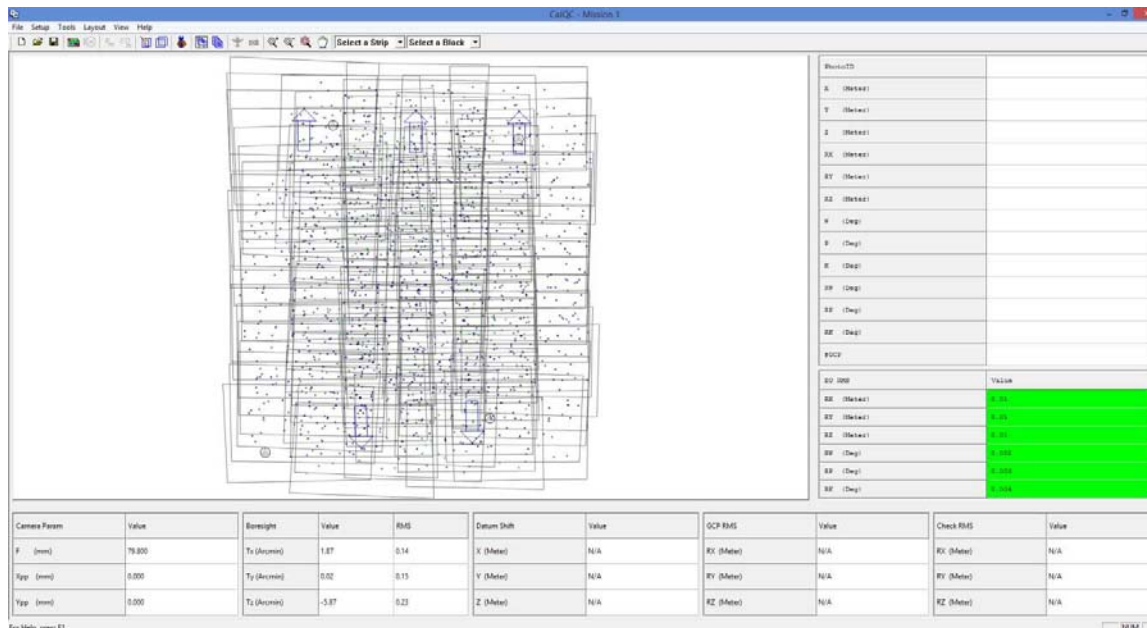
CalQC - Mission 1

File Setup Tools Layout View Help

Select a Strip Select a Block

| PhotoID | |
|---|---|
| X (Meter) | |
| Y (Meter) | |
| Z (Meter) | |
| SX (Meter) | |
| SY (Meter) | |
| SZ (Meter) | |
| W (Deg) | |
| P (Deg) | |
| K (Deg) | |
| SW (Deg) | |
| SP (Deg) | |
| SK (Deg) | |
| #GCP | |

| EO RMS | Value |
|---|---|
| SX (Meter) | 0.01 |
| SY (Meter) | 0.01 |
| SZ (Meter) | 0.01 |
| SW (Deg) | 0.002 |
| SP (Deg) | 0.002 |
| SK (Deg) | 0.004 |

| Camera Param | Value |
|---|---|
| F (mm) | 79.800 |
| Xpp (mm) | 0.000 |
| Ypp (mm) | 0.000 |

| Boresight | Value | RMS |
|---|---|---|
| Tx (Arcmin) | 1.87 | 0.14 |
| Ty (Arcmin) | 0.02 | 0.15 |
| Tz (Arcmin) | -5.87 | 0.23 |

| Datum Shift | Value |
|---|---|
| X (Meter) | N/A |
| Y (Meter) | N/A |
| Z (Meter) | N/A |

| GCP RMS | Value |
|---|---|
| RX (Meter) | N/A |
| RY (Meter) | N/A |
| RZ (Meter) | N/A |

| Check RMS | Value |
|---|---|
| RX (Meter) | N/A |
| RY (Meter) | N/A |
| RZ (Meter) | N/A |

For Help, press F1
NUM